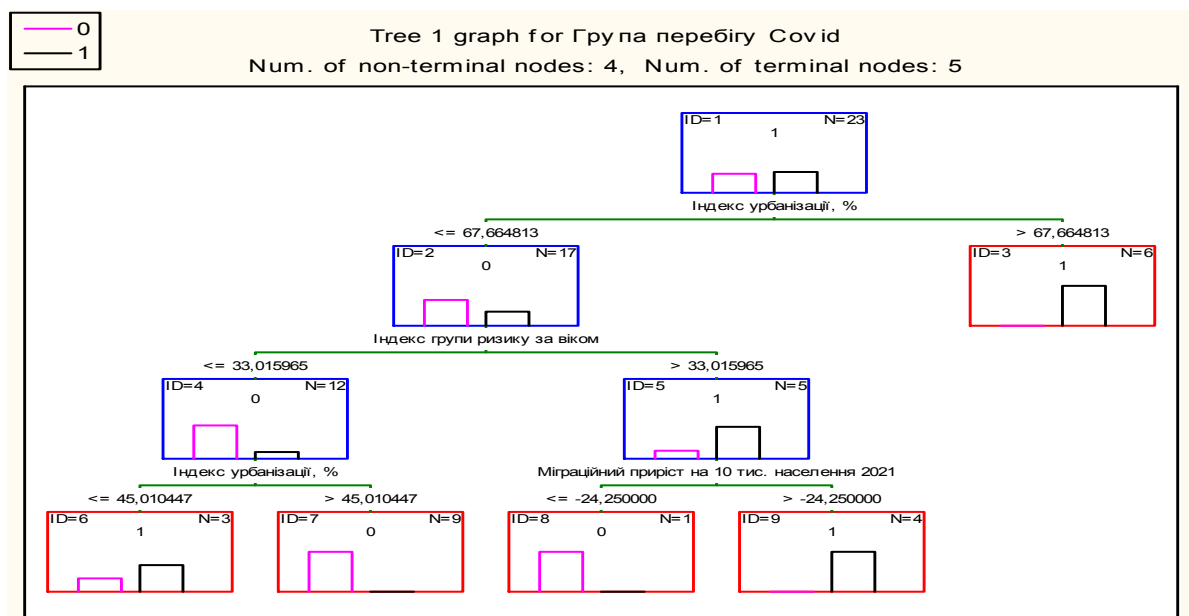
0
1

Tree 1 graph for Група перебігу Covid
Num. of non-terminal nodes: 4, Num. of terminal nodes: 5

ID=1 N=23
1

Індекс урбанізації, %

<= 67,664813
> 67,664813

ID=2 N=17
0

ID=3 N=6
1

Індекс групи ризику за віком

<= 33,015965
> 33,015965

ID=4 N=12
0

ID=5 N=5
1

Індекс урбанізації, %

Міграційний приріст на 10 тис. населення 2021

<= 45,010447
> 45,010447
<= -24,250000
> -24,250000

ID=6 N=3
1

ID=7 N=9
0

ID=8 N=1
0

ID=9 N=4
1